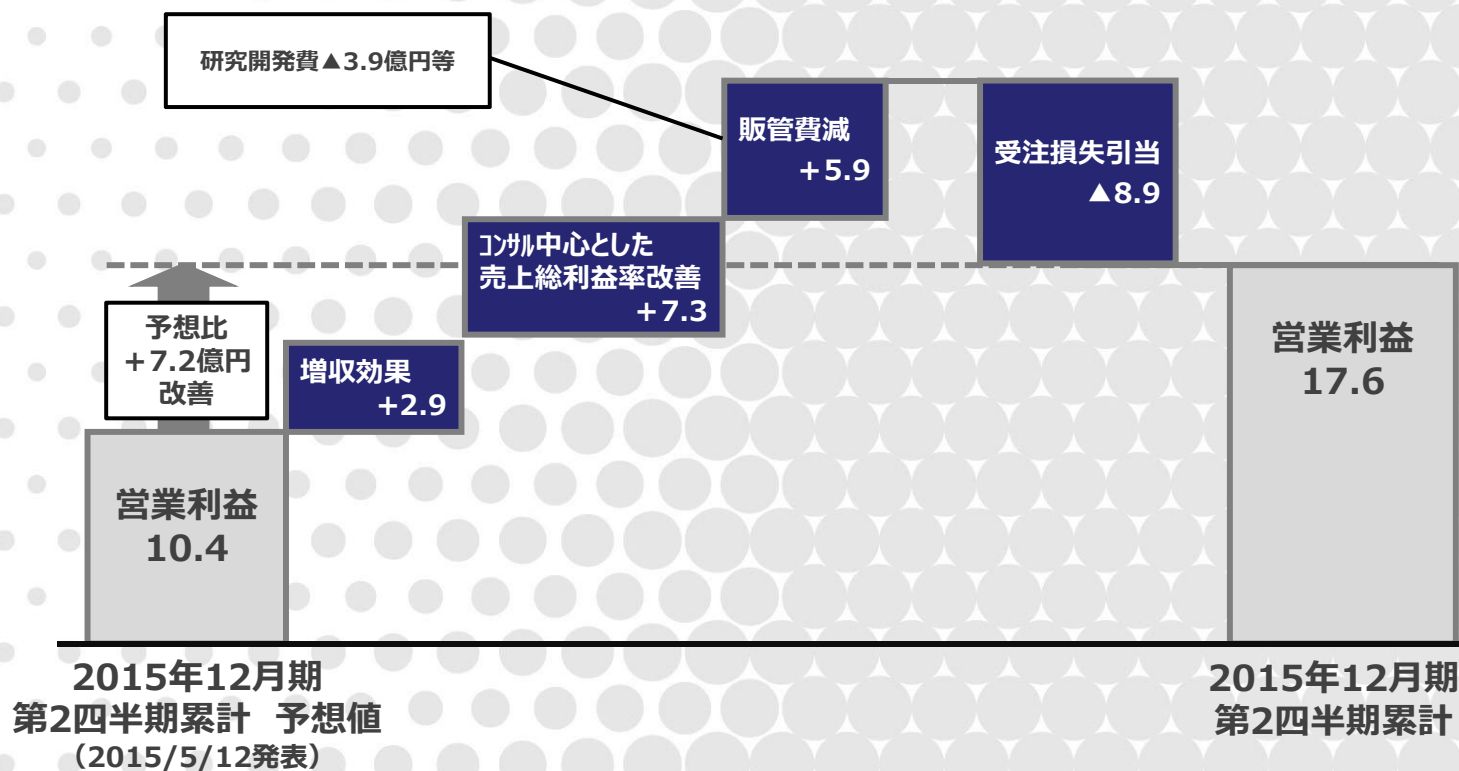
研究開発費▲3.9億円等

販管費減
+5.9

受注損失引当
▲8.9

ｺﾝｻﾙ中心とした
売上総利益率改善
+7.3

予想比
+7.2億円
改善

増収効果
+2.9

営業利益
17.6

営業利益
10.4

2015年12月期
第2四半期累計 予想値
（2015/5/12発表）

2015年12月期
第2四半期累計